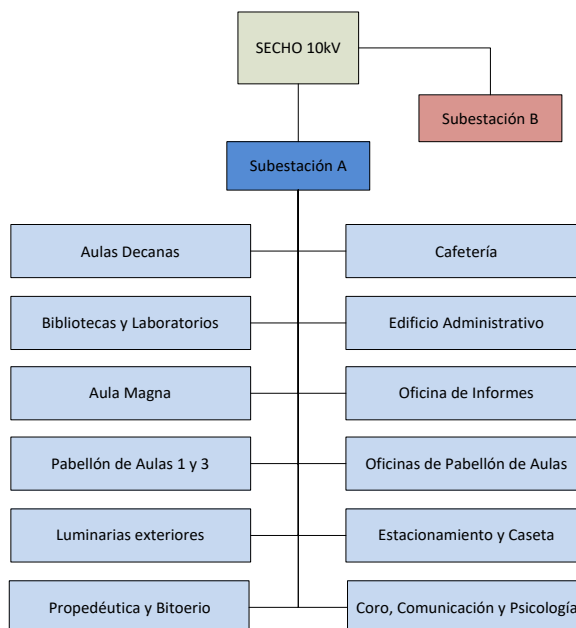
SECHO 10kV

Subestación B

Subestación A

Aulas Decanas

Cafetería

Bibliotecas y Laboratorios

Edificio Administrativo

Aula Magna

Oficina de Informes

Pabellón de Aulas 1 y 3

Oficinas de Pabellón de Aulas

Luminarias exteriores

Estacionamiento y Caseta

Propedéutica y Bitoerio

Coro, Comunicación y Psicologí